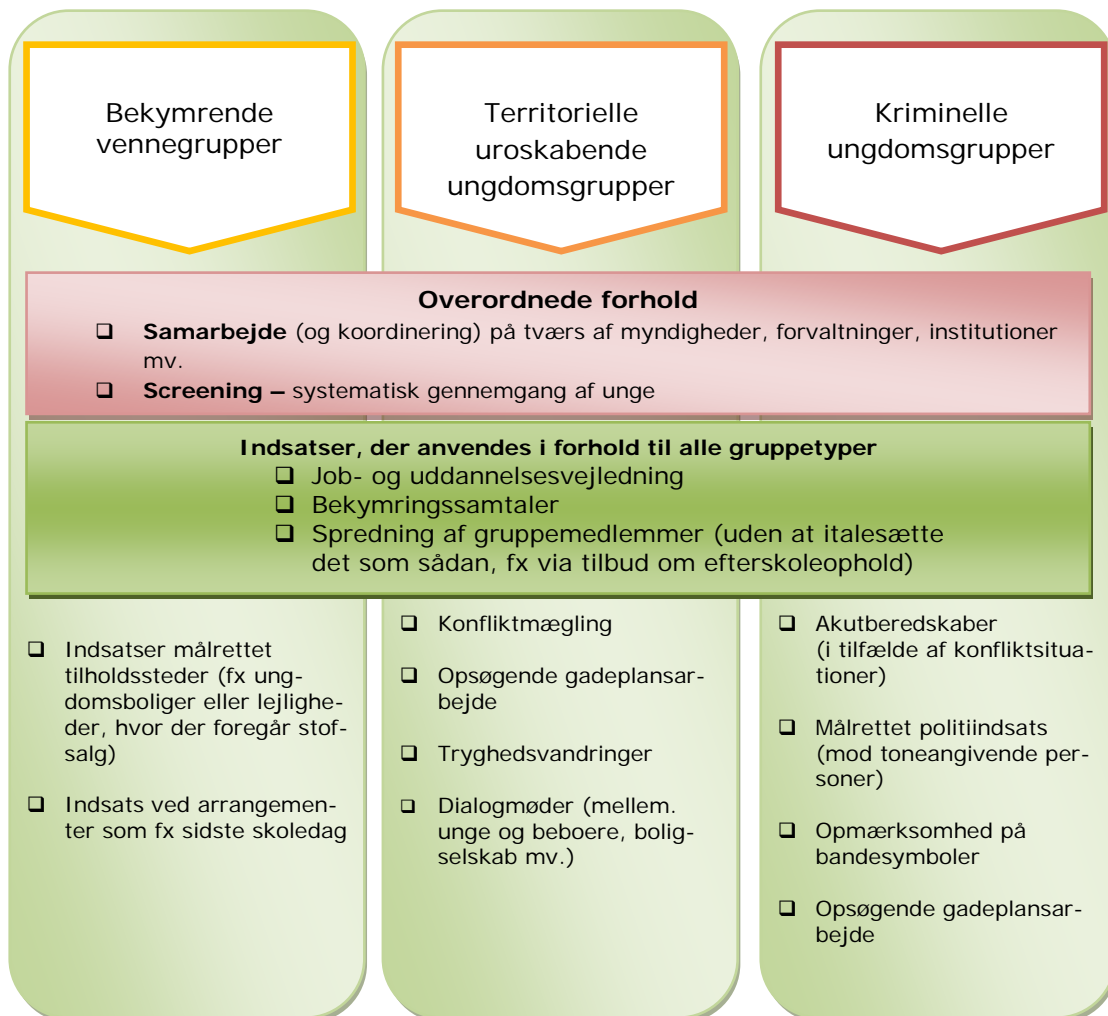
Bekymrende vennegrupper

Territorielle uroskabende ungdomsgrupper

Kriminelle ungdomsgrupper

**Overordnede forhold**

❑ **Samarbejde** (og koordinering) på tværs af myndigheder, forvaltninger, institutioner mv.

❑ **Screening –** systematisk gennemgang af unge

**Indsatser, der anvendes i forhold til alle gruppetyper**

❑ Job- og uddannelsesvejledning

❑ Bekymringssamtaler

❑ Spredning af gruppemedlemmer (uden at italesætte det som sådan, fx via tilbud om efterskoleophold)

❑ Indsatser målrettet tilholdssteder (fx ungdomsboliger eller lejligheder, hvor der foregår stofsalg)

❑ Indsats ved arrangementer som fx sidste skoledag

❑ Konfliktmægling

❑ Opsøgende gadeplansarbejde

❑ Tryghedsvandringer

❑ Dialogmøder (mellem. unge og beboere, boligselskab mv.)

❑ Akutberedskaber (i tilfælde af konfliktsituationer)

❑ Målrettet politiindsats (mod toneangivende personer)

❑ Opmærksomhed på bandesymboler

❑ Opsøgende gadeplansarbejde